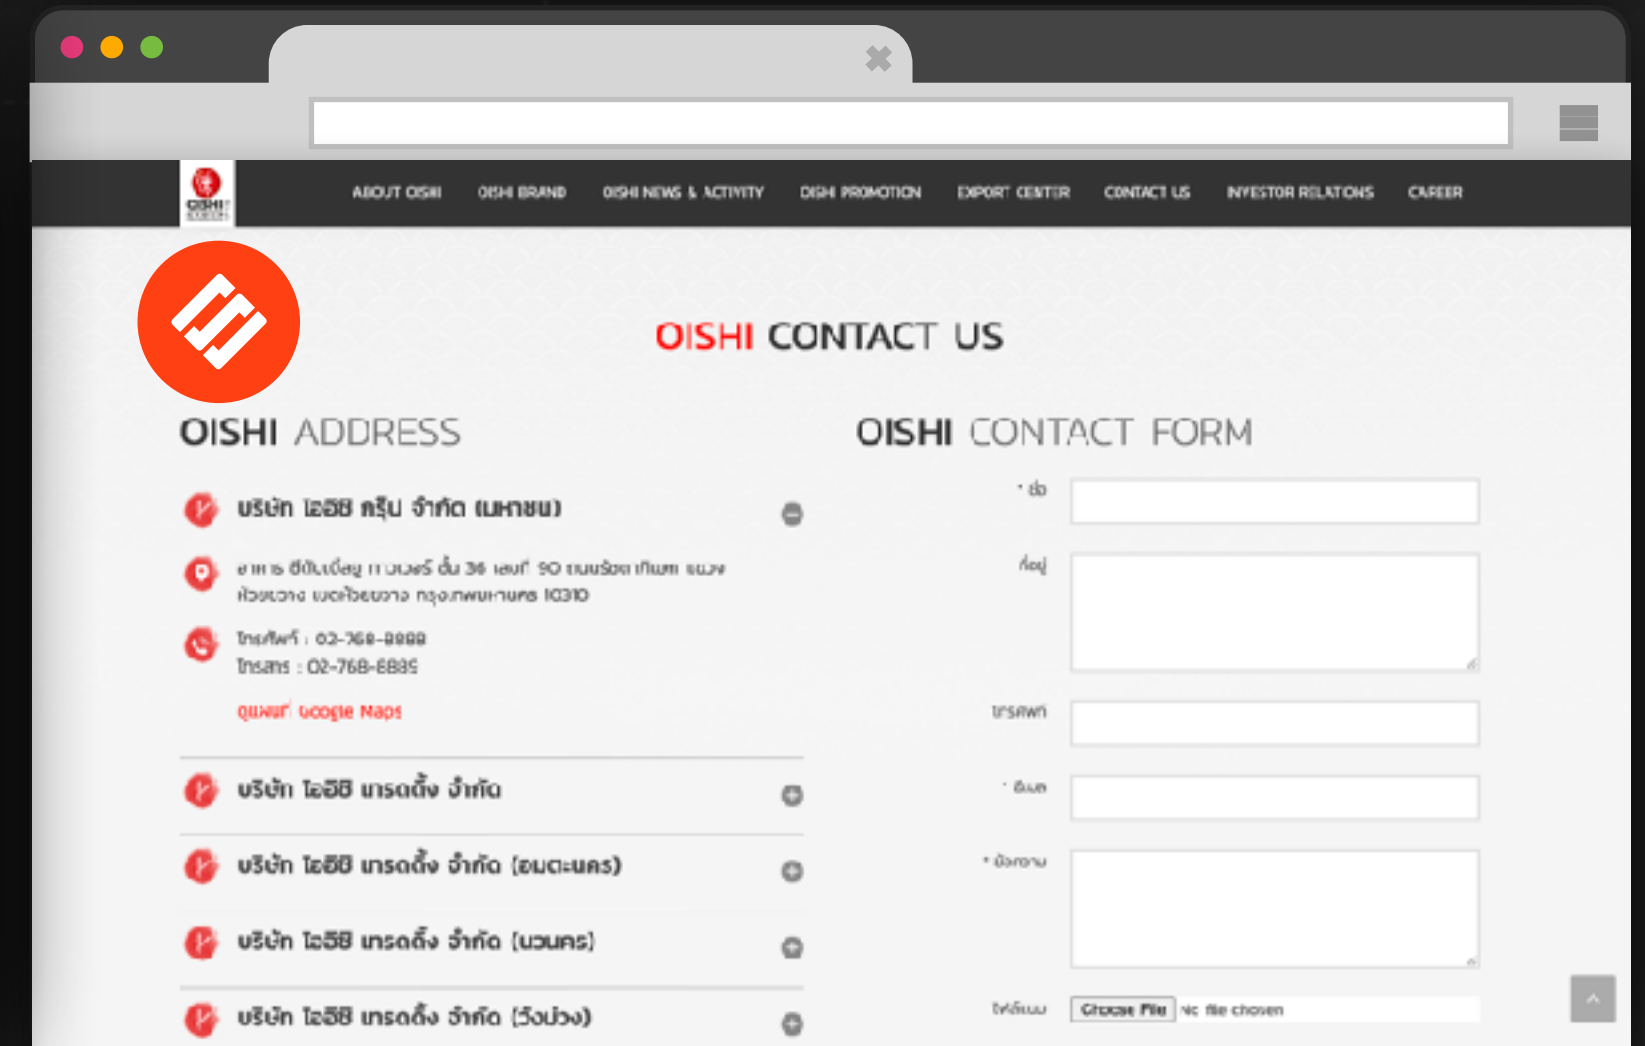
OISHI

ABOUT OISHI OISHI BRAND OISHI NEWS & ACTIVITY OISHI PROMOTION EXPORT CENTER CONTACT US INVESTOR RELATIONS CAREER

OISHI CONTACT US

OISHI ADDRESS

บริษัท โออิชิ กรุ๊ป จำกัด (มหาชน)

อาคาร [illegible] ชั้น 36 เลขที่ 90 ถนนรัชดาภิเษก แขวงห้วยขวาง เขตห้วยขวาง กรุงเทพมหานคร 10310

โทรศัพท์ : 02-768-8888
โทรสาร : 02-768-8889

ดูแผนที่ Google Maps

บริษัท โออิชิ เทรดดิ้ง จำกัด

บริษัท โออิชิ เทรดดิ้ง จำกัด (อมตะนคร)

บริษัท โออิชิ เทรดดิ้ง จำกัด (นวนคร)

บริษัท โออิชิ เทรดดิ้ง จำกัด (วังน้อย)

OISHI CONTACT FORM

* ชื่อ

ที่อยู่

โทรศัพท์

* อีเมล

* ข้อความ

ไฟล์แนบ Choose File No file chosen